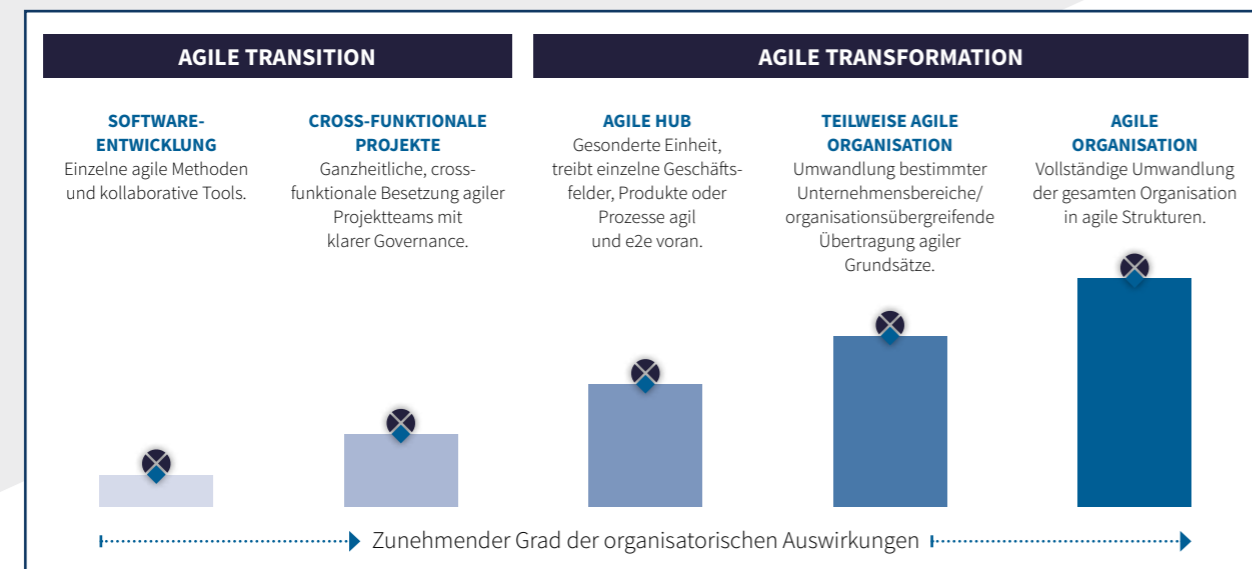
AGILE TRANSITION

AGILE TRANSFORMATION

SOFTWARE-ENTWICKLUNG
Einzelne agile Methoden und kollaborative Tools.

CROSS-FUNKTIONALE PROJEKTE
Ganzheitliche, cross-funktionale Besetzung agiler Projektteams mit klarer Governance.

AGILE HUB
Gesonderte Einheit, treibt einzelne Geschäftsfelder, Produkte oder Prozesse agil und e2e voran.

TEILWEISE AGILE ORGANISATION
Umwandlung bestimmter Unternehmensbereiche/ organisationsübergreifende Übertragung agiler Grundsätze.

AGILE ORGANISATION
Vollständige Umwandlung der gesamten Organisation in agile Strukturen.

Zunehmender Grad der organisatorischen Auswirkungen